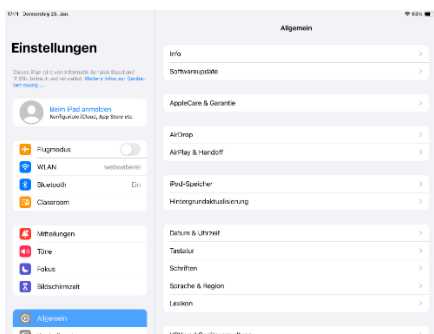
17:11 Donnerstag 26. Jan

69 %

Einstellungen

Dieses iPad wird von Informatik Service Bassland (ISB) betreut und verwaltet. Weitere Infos zur Geräteverwaltung ...

Beim iPad anmelden
Konfiguriere iCloud, App Store etc.

Flugmodus

WLAN webseiteriser

Bluetooth Ein

Classroom

Mitteilungen

Töne

Fokus

Bildschirmzeit

Allgemein

Allgemein

Info

Softwareupdate

AppleCare & Garantie

AirDrop

AirPlay & Handoff

iPad-Speicher

Hintergrundaktualisierung

Datum & Uhrzeit

Tastatur

Schriften

Sprache & Region

Lexikon

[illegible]